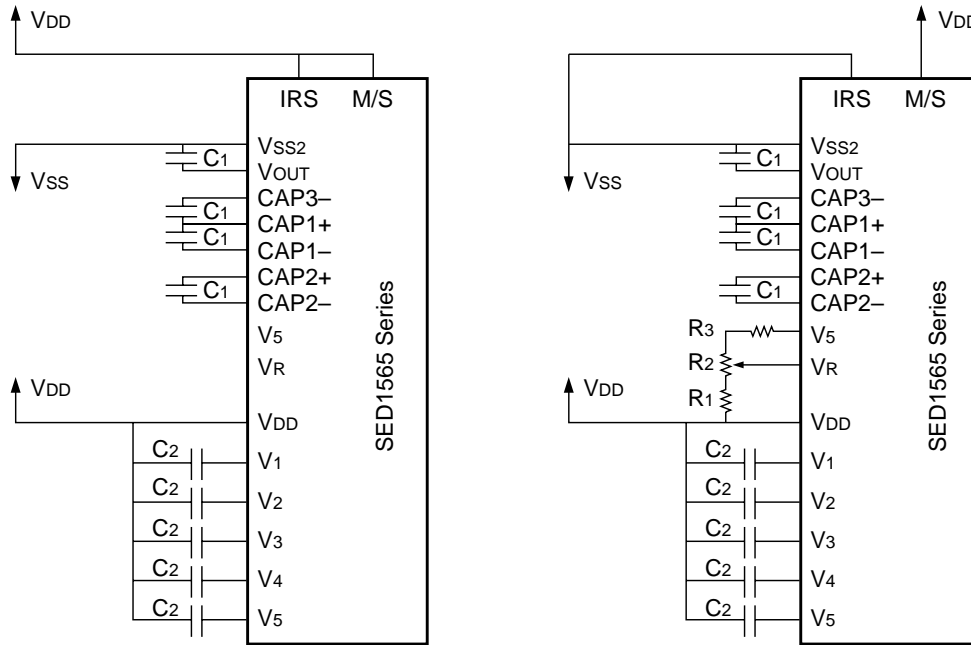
VDD
IRS M/S
VSS2
C1
VOUT
VSS
CAP3–
C1
CAP1+
C1
CAP1–
CAP2+
C1
CAP2–
V5
VR
SED1565 Series
VDD
VDD
C2
V1
C2
V2
C2
V3
C2
V4
C2
V5

VDD
IRS M/S
VSS2
C1
VOUT
VSS
CAP3–
C1
CAP1+
C1
CAP1–
CAP2+
C1
CAP2–
R3
V5
R2
VR
SED1565 Series
VDD
R1
VDD
C2
V1
C2
V2
C2
V3
C2
V4
C2
V5